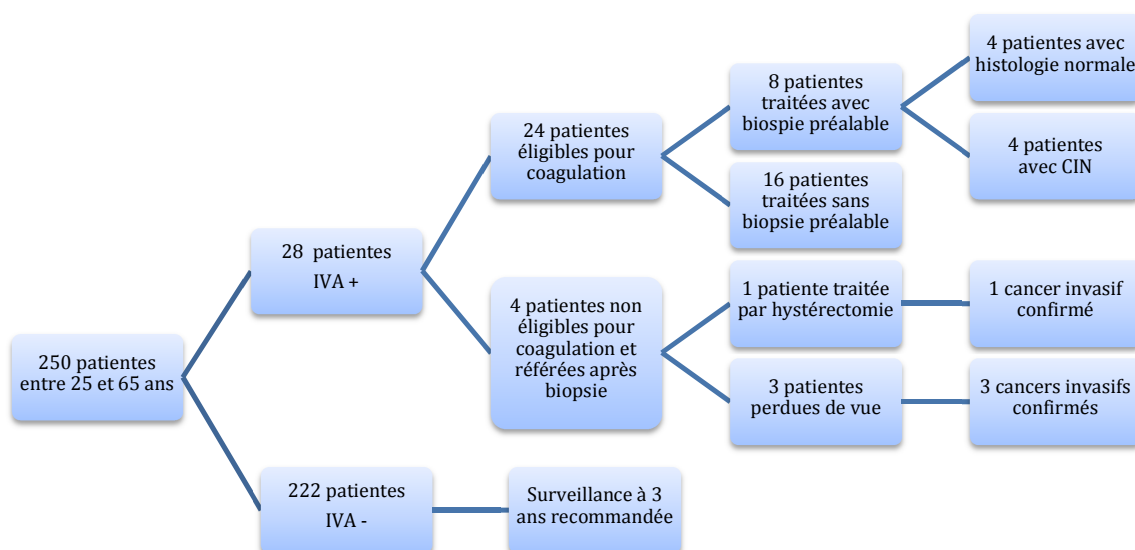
250 patientes entre 25 et 65 ans

28 patientes IVA +

24 patientes éligibles pour coagulation

8 patientes traitées avec biopsie préalable

4 patientes avec histologie normale

4 patientes avec CIN

16 patientes traitées sans biopsie préalable

4 patientes non éligibles pour coagulation et référées après biopsie

1 patiente traitée par hystérectomie

1 cancer invasif confirmé

3 patientes perdues de vue

3 cancers invasifs confirmés

222 patientes IVA -

Surveillance à 3 ans recommandée